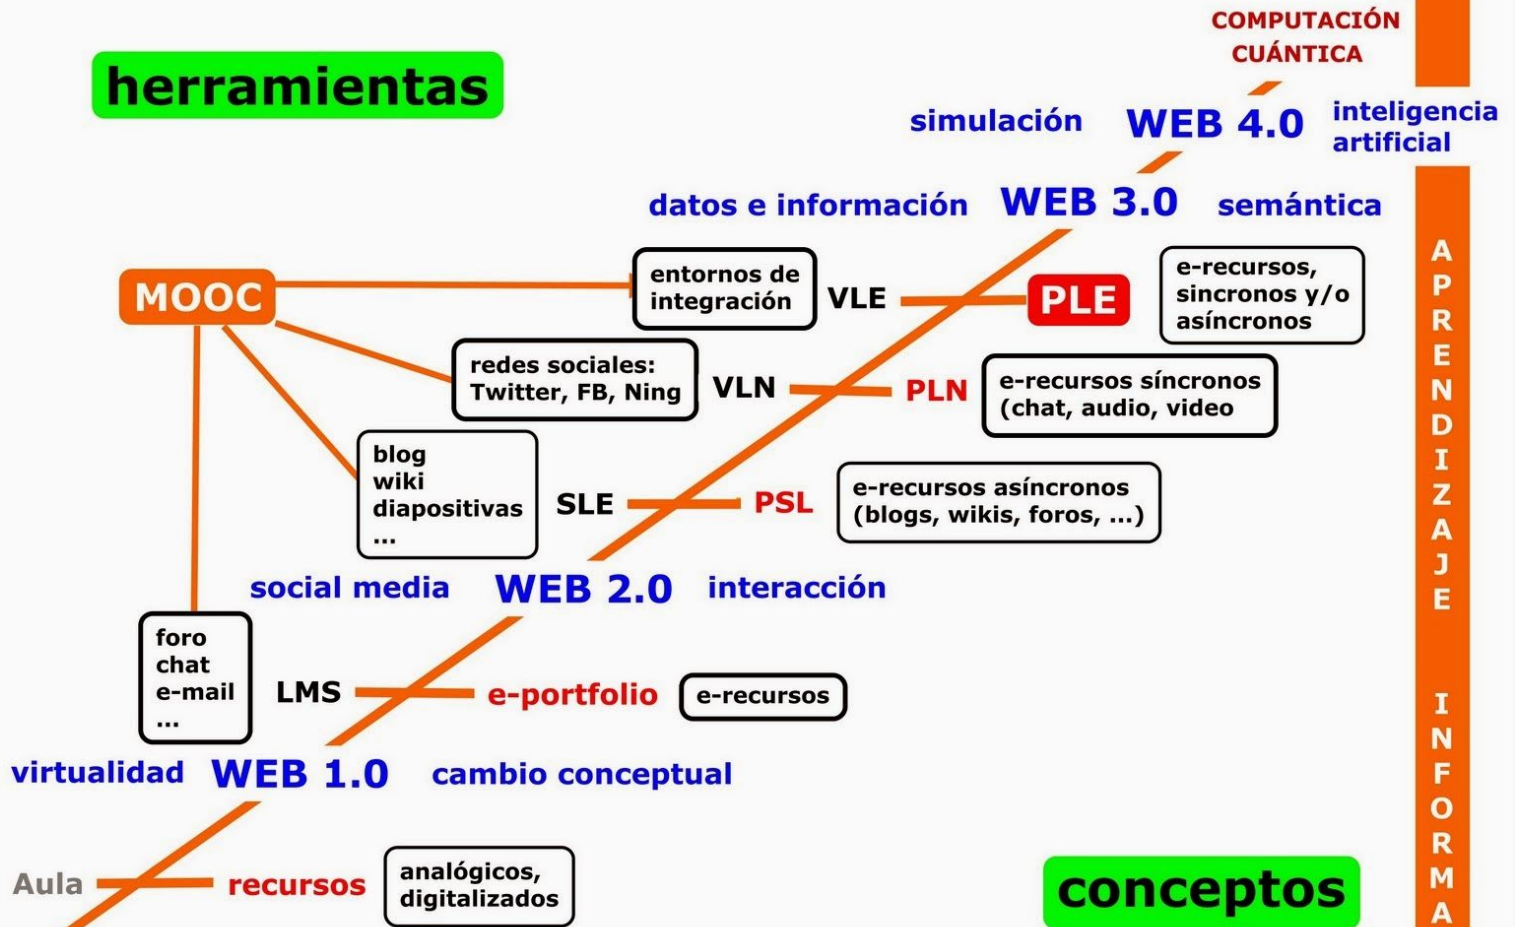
COMPUTACIÓN CUÁNTICA

herramientas

simulación WEB 4.0 inteligencia artificial

datos e información WEB 3.0 semántica

MOOC

entornos de integración

VLE

PLE

e-recursos, sincronos y/o asíncronos

redes sociales: Twitter, FB, Ning

VLN

PLN

e-recursos síncronos (chat, audio, video

blog
wiki
diapositivas
...

SLE

PSL

e-recursos asíncronos (blogs, wikis, foros, ...)

social media WEB 2.0 interacción

foro
chat
e-mail
...

LMS

e-portfolio

e-recursos

virtualidad WEB 1.0 cambio conceptual

Aula

recursos

analógicos, digitalizados

conceptos

APRENDIZAJE

INFORMA